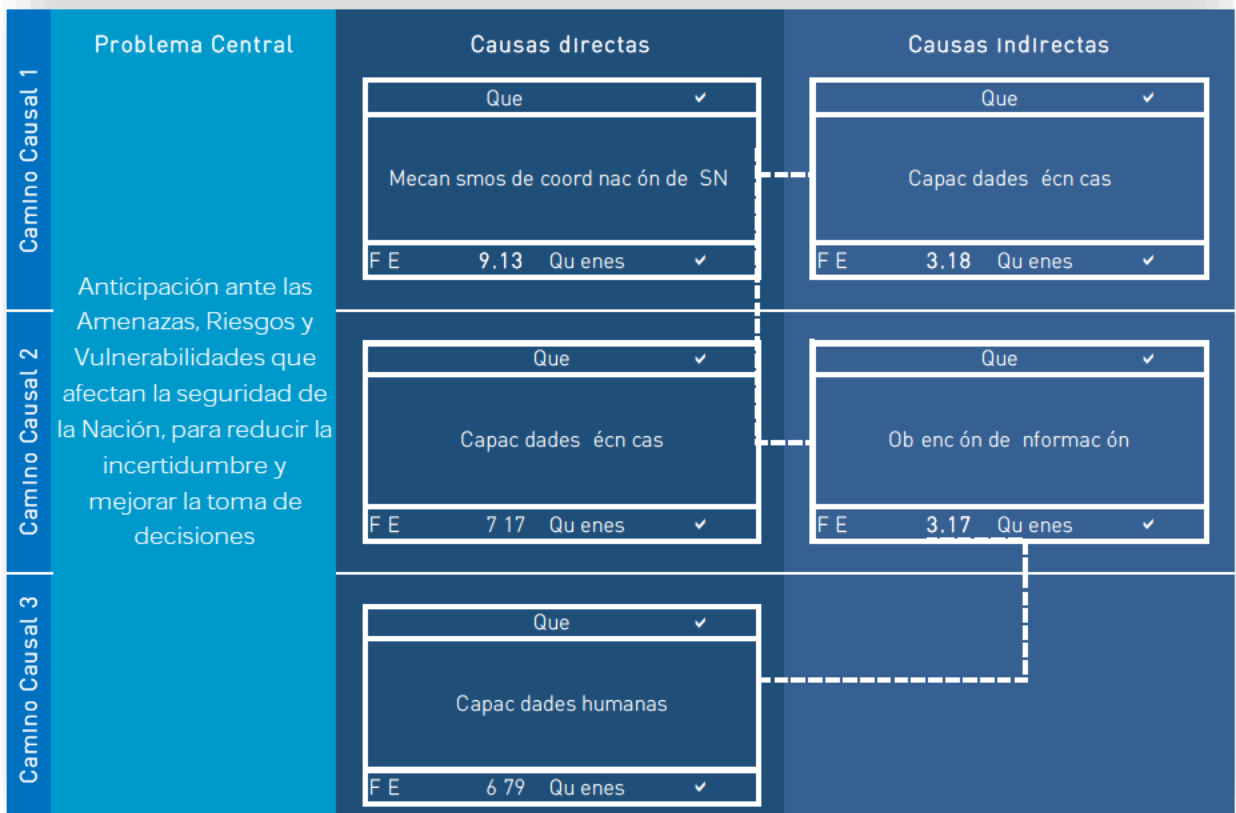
| | Problema Central | Causas directas | Causas indirectas |
|---|---|---|---|
| Camino Causal 1 | Anticipación ante las Amenazas, Riesgos y Vulnerabilidades que afectan la seguridad de la Nación, para reducir la incertidumbre y mejorar la toma de decisiones | Que ✔ Mecan smos de coord nac ón de SN F E 9.13 Qu enes ✔ | Que ✔ Capac dades écn cas F E 3.18 Qu enes ✔ |
| Camino Causal 2 | | Que ✔ Capac dades écn cas F E 7 17 Qu enes ✔ | Que ✔ Ob enc ón de nformac ón F E 3.17 Qu enes ✔ |
| Camino Causal 3 | | Que ✔ Capac dades humanas F E 6 79 Qu enes ✔ | |